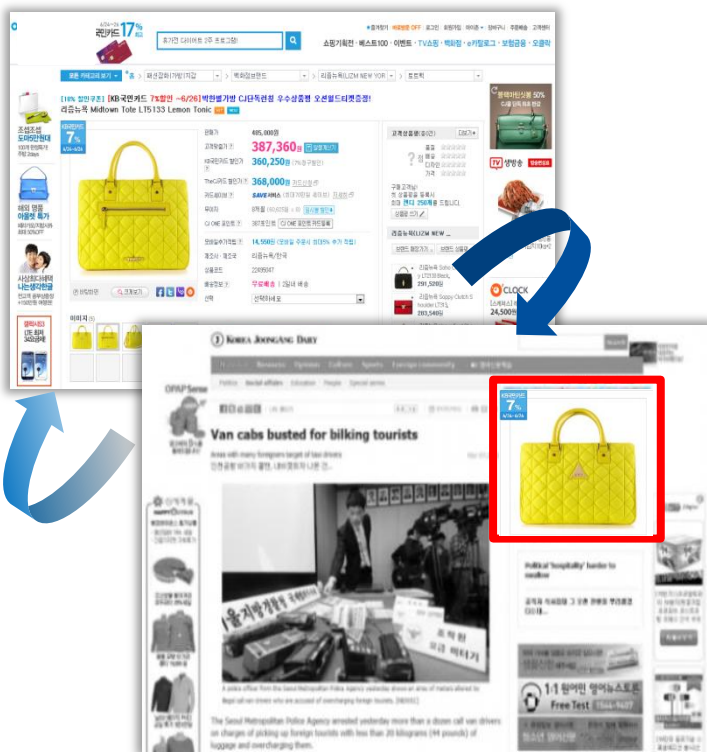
국민카드 17%

소프기획전 · 베스트100 · 이벤트 · TV쇼핑 · 백화점 · e키칭로고 · 보험금융 · 오클락

[10% 청안쿠폰] [KB국민카드 7%할인 ~6/26] 박한별가방 CJ단독판창 우수상품행 오션월드티켓증정!

리즘뉴욕 Midtown Tote LT5133 Lemon Tonic

KB국민카드 7%

387,360원

360,250원

368,000원

14,550원

무료배송

CLOCK

24,500원

KOREA JOONGANG DAILY

Van cabs busted for bilking tourists

KB국민카드 7%

1/1 원어민 영어노스트

Free Test

The Seoul Metropolitan Police Agency arrested yesterday more than a dozen call van drivers on charges of picking up foreign tourists with less than 20 kilograms (44 pounds) of luggage and overcharging them.